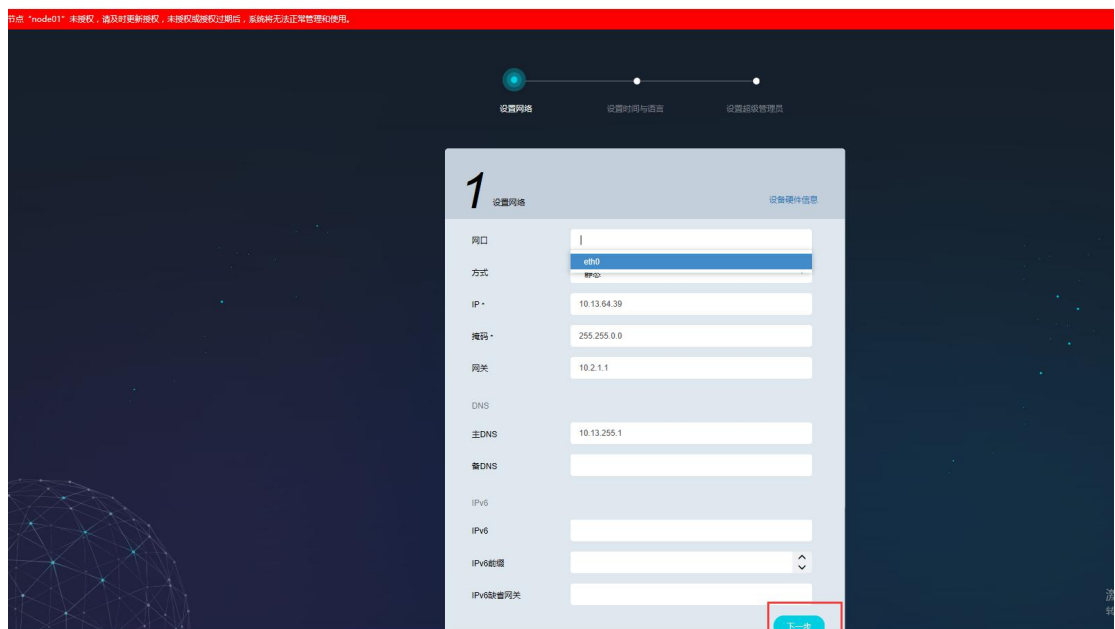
节点 "node01" 未授权，请及时更新授权，未授权或授权过期后，系统将无法正常管理和使用。

设置网络 设置时间与语言 设置超级管理员

1 设置网络

设备硬件信息

网口 |

eth0

方式 静态

IP * 10.13.64.39

掩码 * 255.255.0.0

网关 10.2.1.1

DNS

主DNS 10.13.255.1

备DNS

IPv6

IPv6

IPv6前缀

IPv6缺省网关

下一步

激
转